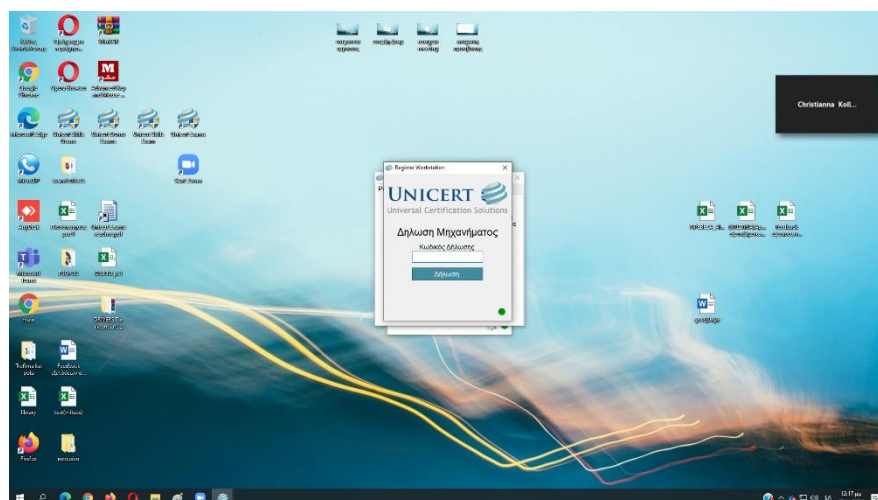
Register Workstation

UNICERT

Universal Certification Solutions

Δηλωση Μηχανήματος

Κωδικός Δήλωσης

Δήλωση

Christianna Koll...

Google Chrome

Microsoft Edge

Zoom

Microsoft Teams

Firefox

12:17 μμ